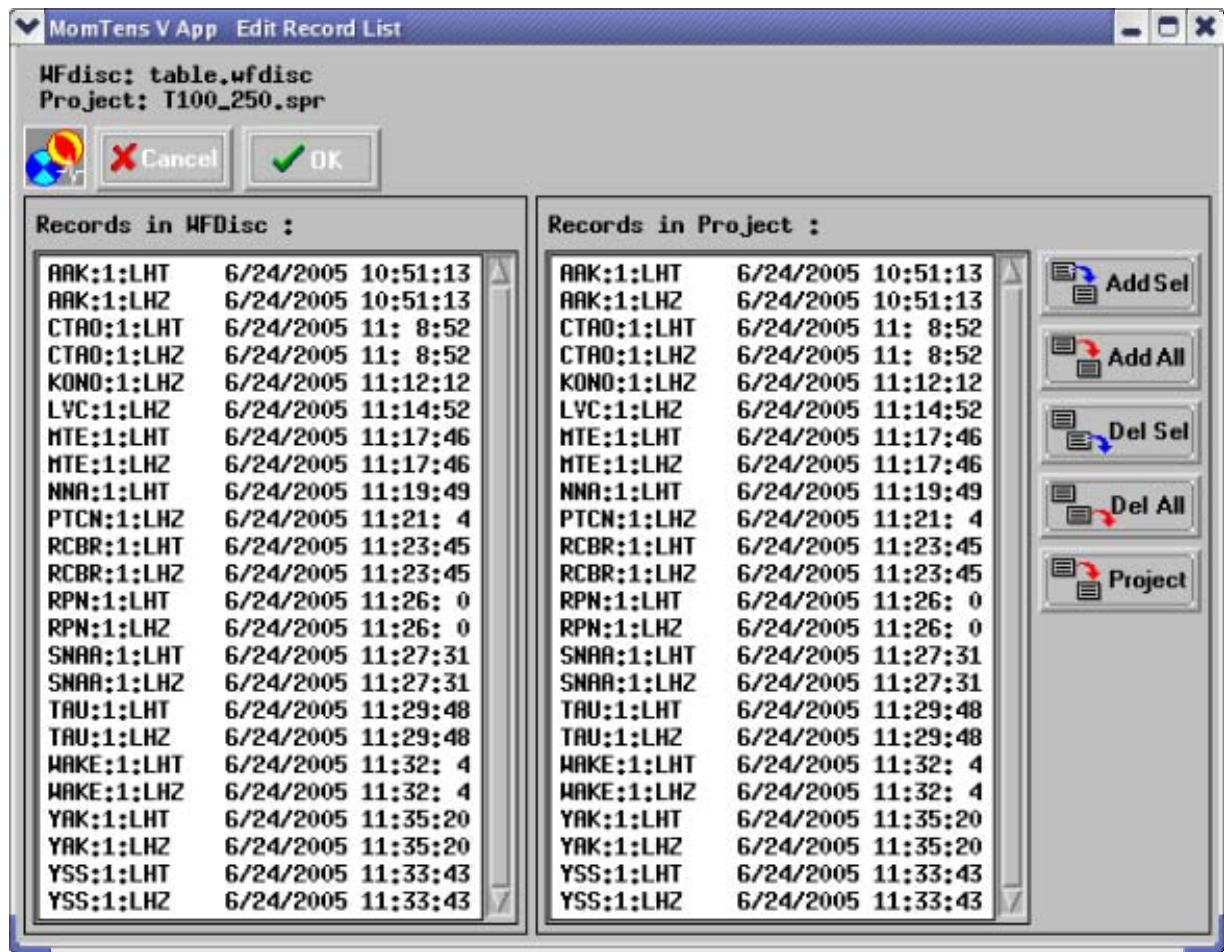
MomTens V App Edit Record List

WFdisc: table.wfdisc
Project: T100_250.spr

Cancel
OK

Records in WFDisc :

AAK:1:LHT 6/24/2005 10:51:13
AAK:1:LHZ 6/24/2005 10:51:13
CTAO:1:LHT 6/24/2005 11: 8:52
CTAO:1:LHZ 6/24/2005 11: 8:52
KONO:1:LHZ 6/24/2005 11:12:12
LVC:1:LHZ 6/24/2005 11:14:52
MTE:1:LHT 6/24/2005 11:17:46
MTE:1:LHZ 6/24/2005 11:17:46
NNA:1:LHT 6/24/2005 11:19:49
PTCN:1:LHZ 6/24/2005 11:21: 4
RCBR:1:LHT 6/24/2005 11:23:45
RCBR:1:LHZ 6/24/2005 11:23:45
RPN:1:LHT 6/24/2005 11:26: 0
RPN:1:LHZ 6/24/2005 11:26: 0
SNAA:1:LHT 6/24/2005 11:27:31
SNAA:1:LHZ 6/24/2005 11:27:31
TAU:1:LHT 6/24/2005 11:29:48
TAU:1:LHZ 6/24/2005 11:29:48
WAKE:1:LHT 6/24/2005 11:32: 4
WAKE:1:LHZ 6/24/2005 11:32: 4
YAK:1:LHT 6/24/2005 11:35:20
YAK:1:LHZ 6/24/2005 11:35:20
YSS:1:LHT 6/24/2005 11:33:43
YSS:1:LHZ 6/24/2005 11:33:43

Records in Project :

AAK:1:LHT 6/24/2005 10:51:13
AAK:1:LHZ 6/24/2005 10:51:13
CTAO:1:LHT 6/24/2005 11: 8:52
CTAO:1:LHZ 6/24/2005 11: 8:52
KONO:1:LHZ 6/24/2005 11:12:12
LVC:1:LHZ 6/24/2005 11:14:52
MTE:1:LHT 6/24/2005 11:17:46
MTE:1:LHZ 6/24/2005 11:17:46
NNA:1:LHT 6/24/2005 11:19:49
PTCN:1:LHZ 6/24/2005 11:21: 4
RCBR:1:LHT 6/24/2005 11:23:45
RCBR:1:LHZ 6/24/2005 11:23:45
RPN:1:LHT 6/24/2005 11:26: 0
RPN:1:LHZ 6/24/2005 11:26: 0
SNAA:1:LHT 6/24/2005 11:27:31
SNAA:1:LHZ 6/24/2005 11:27:31
TAU:1:LHT 6/24/2005 11:29:48
TAU:1:LHZ 6/24/2005 11:29:48
WAKE:1:LHT 6/24/2005 11:32: 4
WAKE:1:LHZ 6/24/2005 11:32: 4
YAK:1:LHT 6/24/2005 11:35:20
YAK:1:LHZ 6/24/2005 11:35:20
YSS:1:LHT 6/24/2005 11:33:43
YSS:1:LHZ 6/24/2005 11:33:43

Add Sel
Add All
Del Sel
Del All
Project